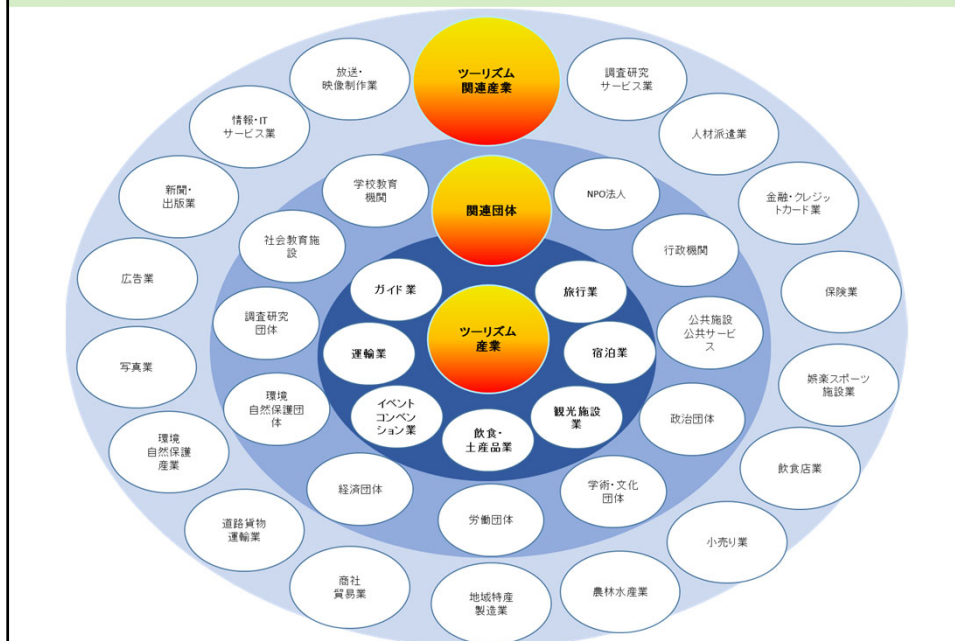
ツーリズム関連産業

放送・映像制作業

調査研究サービス業

情報・ITサービス業

人材派遣業

新聞・出版業

金融・クレジットカード業

広告業

保険業

写真業

娯楽スポーツ施設業

環境自然保護産業

飲食店業

道路貨物運輸業

小売り業

商社貿易業

地域特産製造業

農林水産業

関連団体

学校教育機関

NPO法人

社会教育施設

行政機関

調査研究団体

公共施設公共サービス

環境自然保護団体

政治団体

経済団体

労働団体

学術・文化団体

ツーリズム産業

ガイド業

旅行業

運輸業

宿泊業

イベントコンベンション業

飲食・土産品業

観光施設業